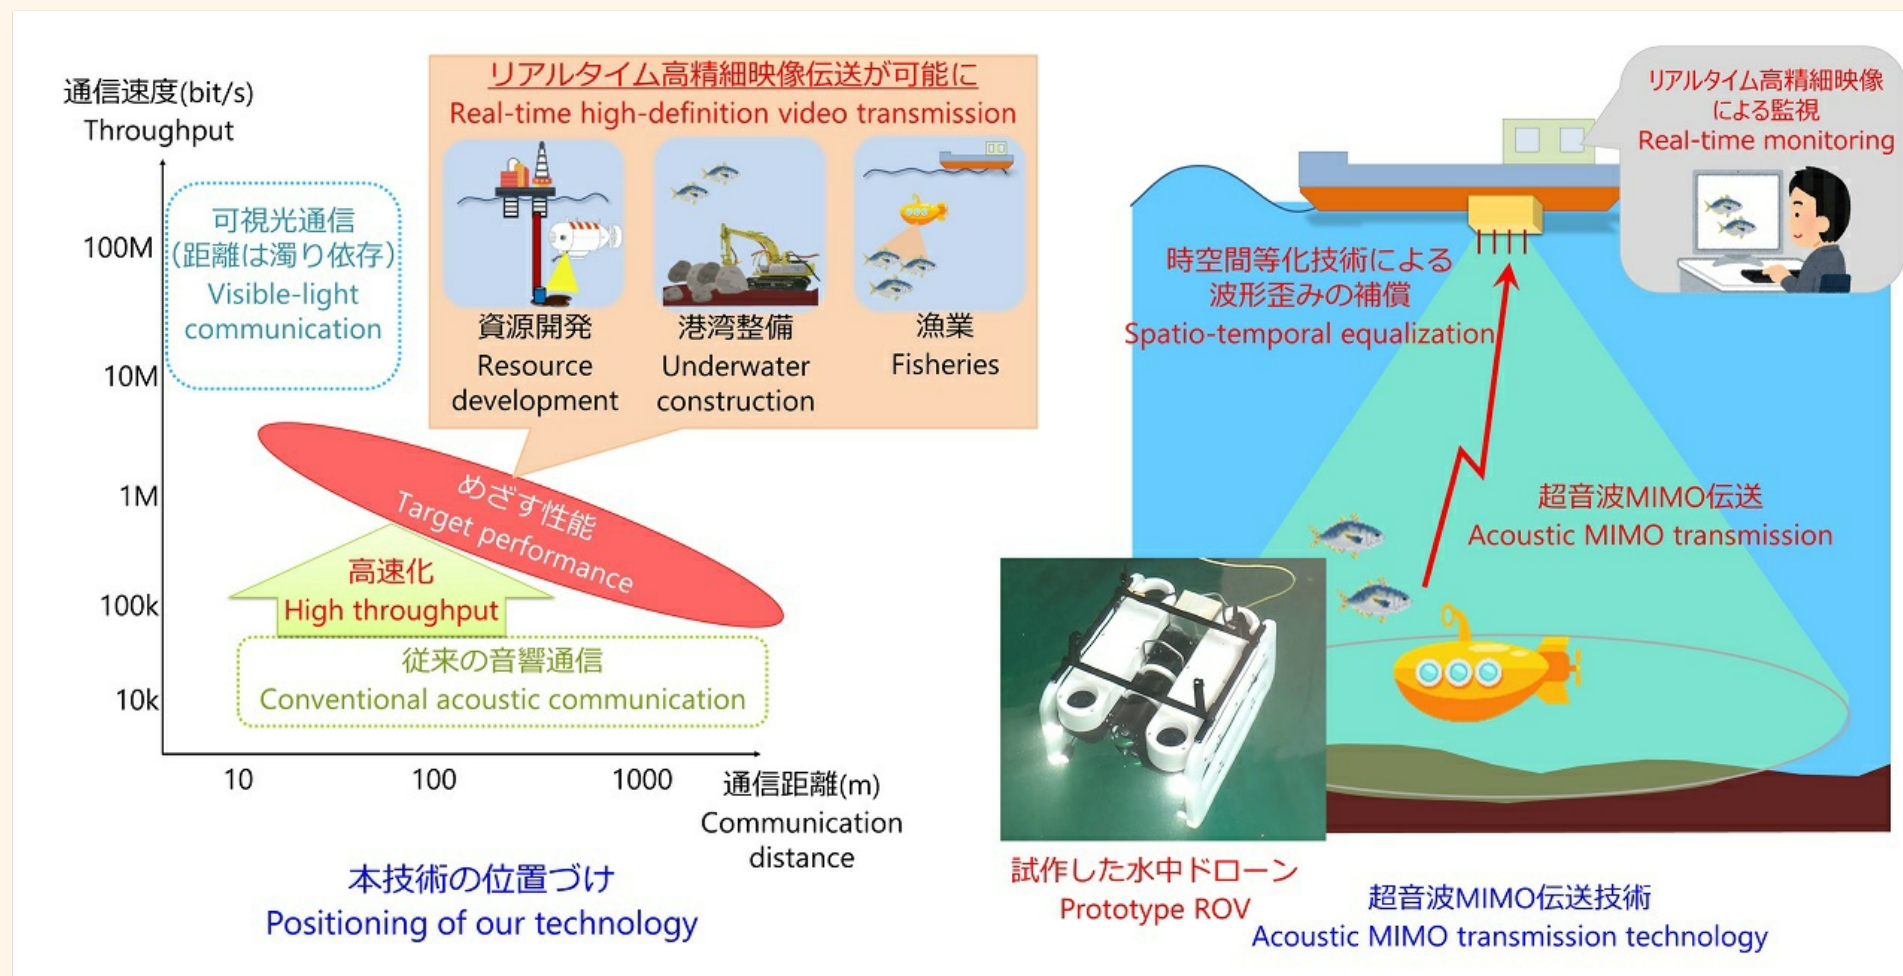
通信速度(bit/s)
Throughput

100M
10M
1M
100k
10k

可視光通信
(距離は濁り依存)
Visible-light communication

リアルタイム高精細映像伝送が可能に
Real-time high-definition video transmission

資源開発
Resource development

港湾整備
Underwater construction

漁業
Fisheries

めざす性能
Target performance

高速化
High throughput

従来の音響通信
Conventional acoustic communication

10
100
1000
通信距離(m)
Communication distance

本技術の位置づけ
Positioning of our technology

リアルタイム高精細映像による監視
Real-time monitoring

時空間等化技術による
波形歪みの補償
Spatio-temporal equalization

超音波MIMO伝送
Acoustic MIMO transmission

試作した水中ドローン
Prototype ROV

超音波MIMO伝送技術
Acoustic MIMO transmission technology